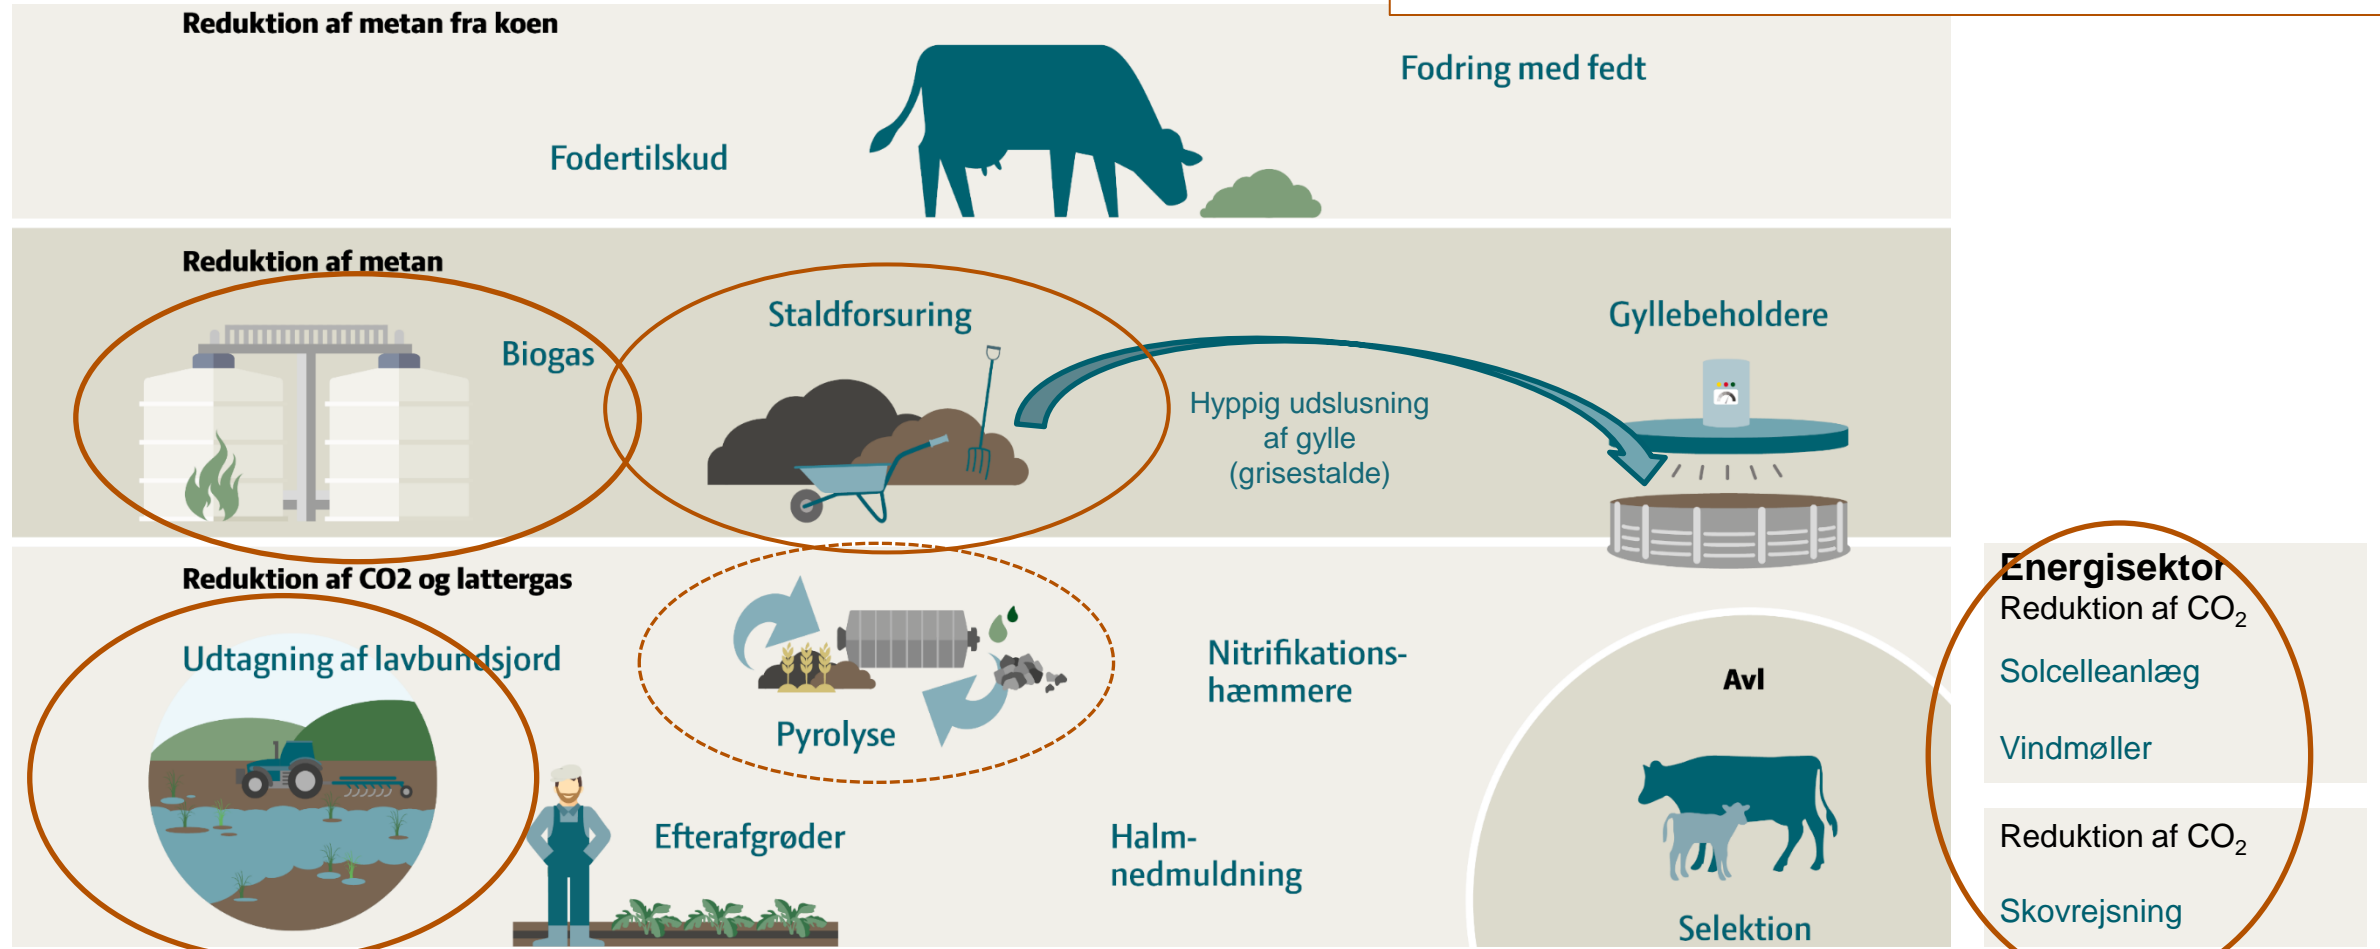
Reduktion af metan fra koen

Fodring med fedt

Fodertilskud

Reduktion af metan

Biogas

Staldforsuring

Gyllebeholdere

Hyppig udslusning af gylle (grisestalde)

Reduktion af CO2 og lattergas

Udtagning af lavbundsjord

Pyrolyse

Nitrifikationshæmmere

Avl

Efterafgrøder

Halmnedmuldning

Selektion

Energisektor
Reduktion af $CO_2$
Solcelleanlæg

Vindmøller

Reduktion af $CO_2$

Skovrejsning